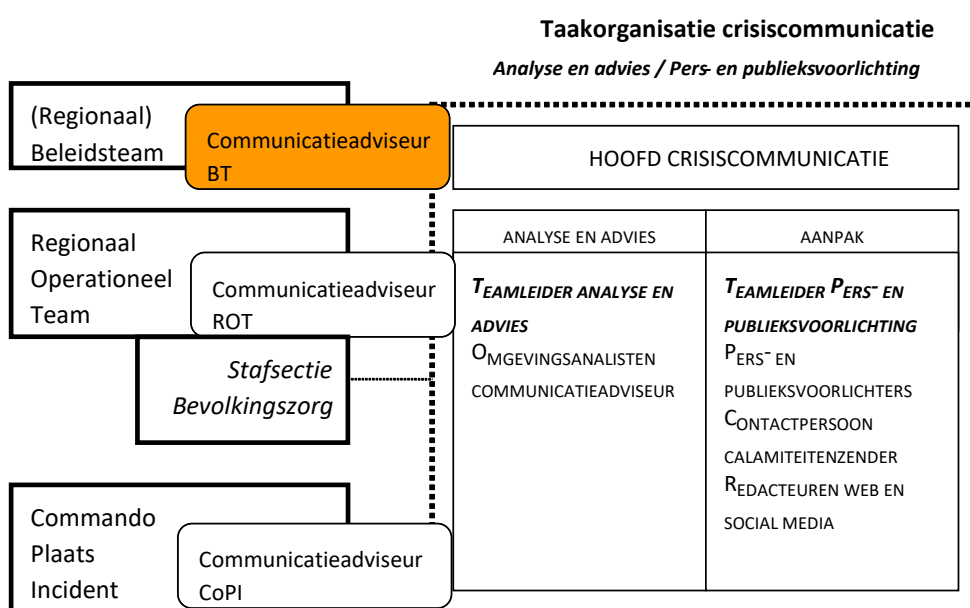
**Taakorganisatie crisiscommunicatie**

*Analyse en advies / Pers- en publieksvoorlichting*

(Regionaal) Beleidsteam

Communicatieadviseur BT

HOOFD CRISISCOMMUNICATIE

Regionaal Operationeel Team

Communicatieadviseur ROT

*Stafsectie Bevolkingszorg*

| ANALYSE EN ADVIES | AANPAK |
|---|---|
| ***TEAMLEIDER ANALYSE EN ADVIES*** OMGEVINGSANALISTEN COMMUNICATIEADVISEUR | ***TEAMLEIDER PERS- EN PUBLIEKSVOORLICHTING*** PERS- EN PUBLIEKSVOORLICHTERS CONTACTPERSOON CALAMITEITENZENDER REDACTEUREN WEB EN SOCIAL MEDIA |

Commando Plaats Incident

Communicatieadviseur CoPI